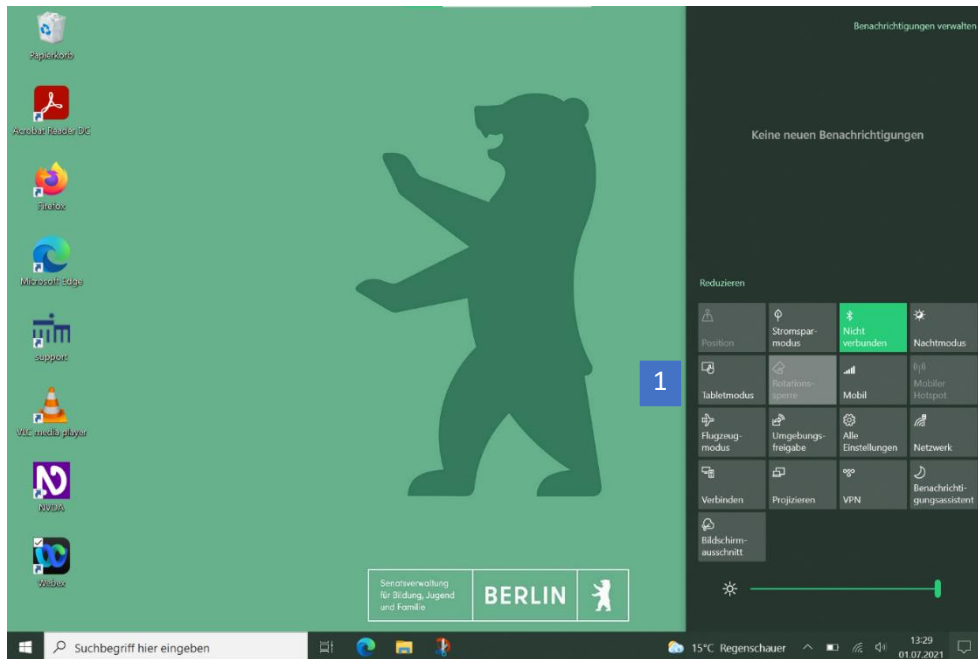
Papierkorb

Acrobat Reader DC

Firefox

Microsoft Edge

support

VLC media player

NVDA

Webex

Senatsverwaltung für Bildung, Jugend und Familie

BERLIN

Benachrichtigungen verwalten

Keine neuen Benachrichtigungen

Reduzieren

| Position | Stromsparmodus | Nicht verbunden | Nachtmodus |
|---|---|---|---|
| Tabletmodus | Rotationssperre | Mobil | Mobiler Hotspot |
| Flugzeugmodus | Umgebungsfreigabe | Alle Einstellungen | Netzwerk |
| Verbinden | Projizieren | VPN | Benachrichtigungsassistent |
| Bildschirmausschnitt | | | |

1

Suchbegriff hier eingeben

15°C Regenschauer

13:29
01.07.2021